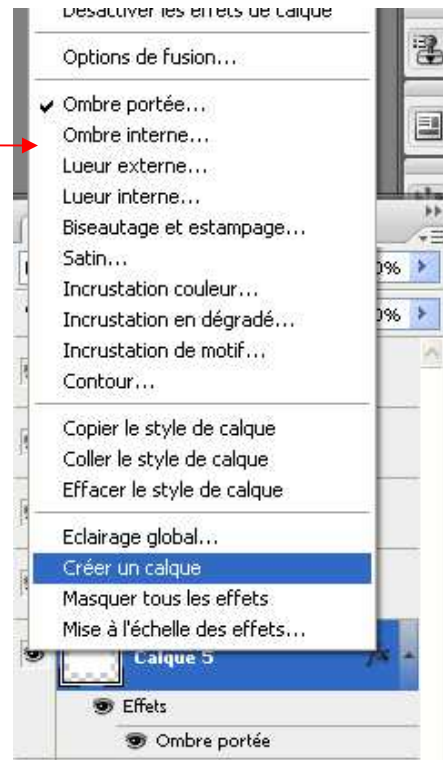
Désactiver les effets de calque

Options de fusion...

✔ Ombre portée...
Ombre interne...
Lueur externe...
Lueur interne...
Biseautage et estampage...
Satin...
Incrustation couleur...
Incrustation en dégradé...
Incrustation de motif...
Contour...

Copier le style de calque
Coller le style de calque
Effacer le style de calque

Eclairage global...
Créer un calque
Masquer tous les effets
Mise à l'échelle des effets...

0%
0%

Calque 5
Effets
Ombre portée